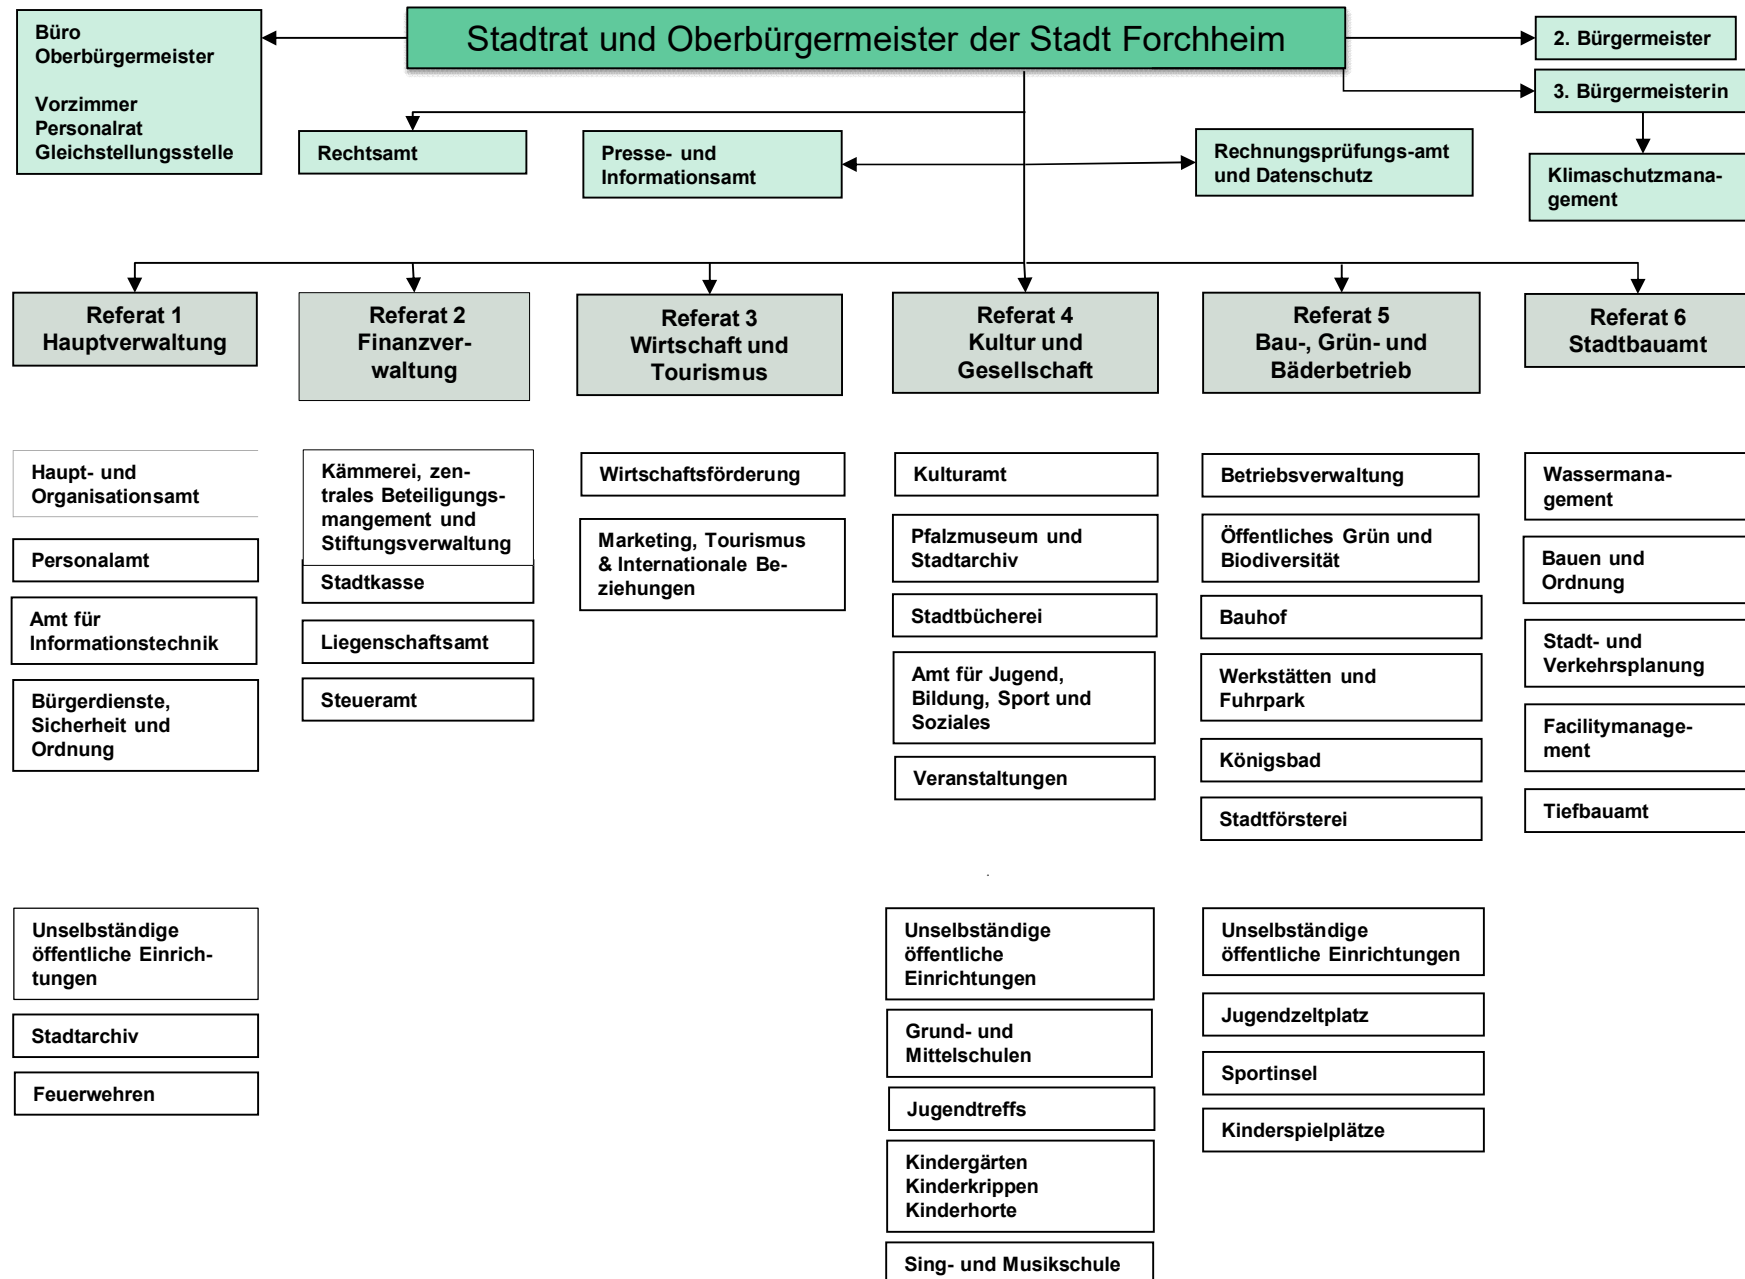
Büro Oberbürgermeister

Vorzimmer
Personalrat
Gleichstellungsstelle

Stadtrat und Oberbürgermeister der Stadt Forchheim

2. Bürgermeister

3. Bürgermeisterin

Rechtsamt

Presse- und Informationsamt

Rechnungsprüfungs-amt und Datenschutz

Klimaschutzmanagement

Referat 1
Hauptverwaltung

Referat 2
Finanzverwaltung

Referat 3
Wirtschaft und Tourismus

Referat 4
Kultur und Gesellschaft

Referat 5
Bau-, Grün- und Bäderbetrieb

Referat 6
Stadtbauamt

Haupt- und Organisationsamt

Personalamt

Amt für Informationstechnik

Bürgerdienste, Sicherheit und Ordnung

Kämmerei, zentrales Beteiligungsmangement und Stiftungsverwaltung

Stadtkasse

Liegenschaftsamt

Steueramt

Wirtschaftsförderung

Marketing, Tourismus & Internationale Beziehungen

Kulturamt

Pfalzmuseum und Stadtarchiv

Stadtbücherei

Amt für Jugend, Bildung, Sport und Soziales

Veranstaltungen

Betriebsverwaltung

Öffentliches Grün und Biodiversität

Bauhof

Werkstätten und Fuhrpark

Königsbad

Stadtförsterei

Wassermanagement

Bauen und Ordnung

Stadt- und Verkehrsplanung

Facilitymanagement

Tiefbauamt

Unselbständige öffentliche Einrichtungen

Stadtarchiv

Feuerwehren

Unselbständige öffentliche Einrichtungen

Grund- und Mittelschulen

Jugendtreffs

Kindergärten
Kinderkrippen
Kinderhorte

Sing- und Musikschule

Unselbständige öffentliche Einrichtungen

Jugendzeltplatz

Sportinsel

Kinderspielplätze